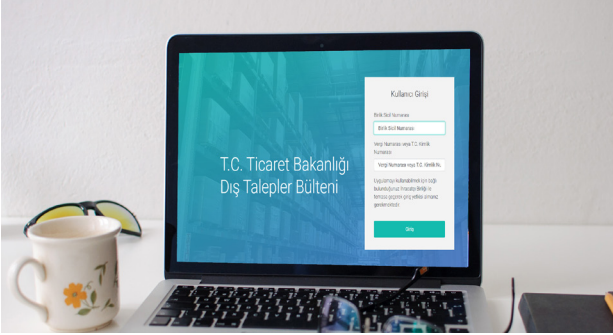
T.C. Ticaret Bakanlığı
Dış Talepler Bülteni

Kullanıcı Girişi

Birlik Sicil Numarası

Birlik Sicil Numarası

Vergi Numarası veya T.C. Kimlik Numarası

Vergi Numarası veya T.C. Kimlik Nu

Uygulamayı kullanabilmek için bağlı bulunduğunuz İhracatçı Birliği ile temasa geçerek giriş yetkisi almanız gerekmektedir.

Giriş